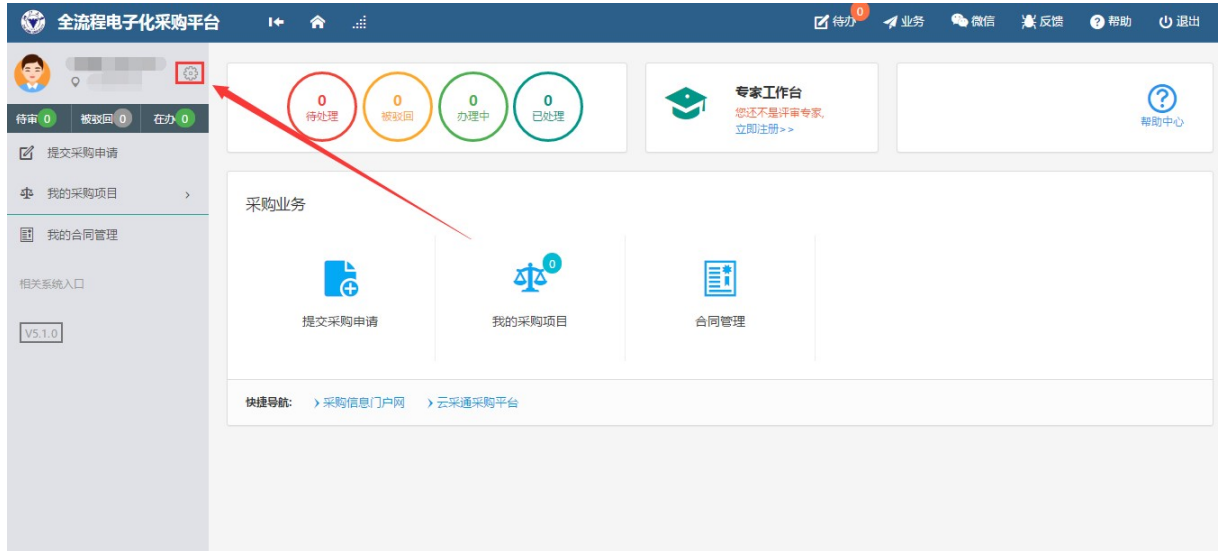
全流程电子化采购平台

待办 0　业务　微信　反馈　帮助　退出

待审 0　被驳回 0　在办 0

提交采购申请

我的采购项目 ›

我的合同管理

相关系统入口

V5.1.0

0 待处理　0 被驳回　0 办理中　0 已处理

专家工作台
您还不是评审专家,
立即注册>>

帮助中心

采购业务

提交采购申请　0 我的采购项目　合同管理

快捷导航: › 采购信息门户网　› 云采通采购平台